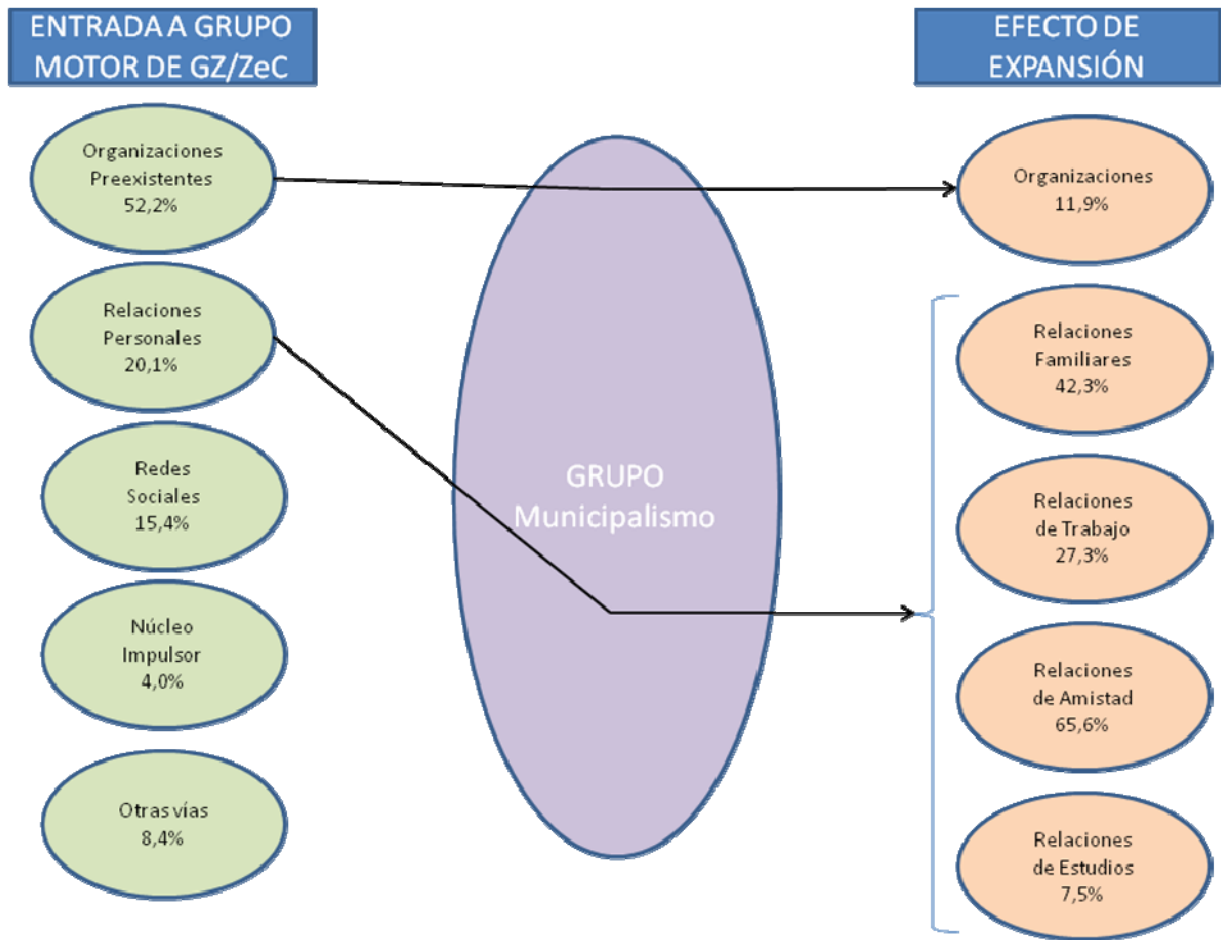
ENTRADA A GRUPO MOTOR DE GZ/ZeC

EFECTO DE EXPANSIÓN

Organizaciones Preexistentes 52,2%

Relaciones Personales 20,1%

Redes Sociales 15,4%

Núcleo Impulsor 4,0%

Otras vías 8,4%

GRUPO Municipalismo

Organizaciones 11,9%

Relaciones Familiares 42,3%

Relaciones de Trabajo 27,3%

Relaciones de Amistad 65,6%

Relaciones de Estudios 7,5%